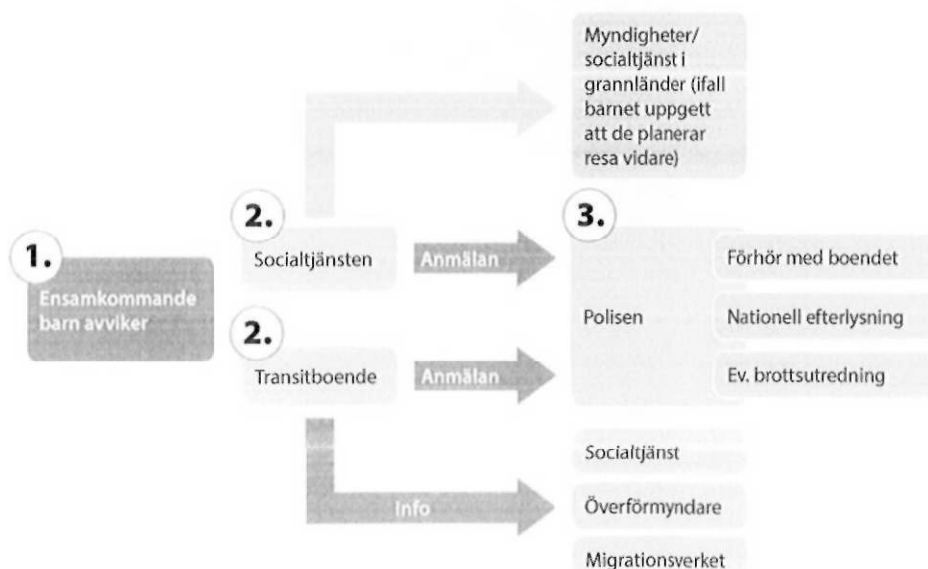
Myndigheter/ socialtjänst i grannländer (ifall barnet uppgett att de planerar resa vidare)

1.
Ensamkommande barn avviker

2.
Socialtjänsten

Anmälan

2.
Transitboende

Anmälan

3.
Polisen

Förhör med boendet

Nationell efterlysning

Ev. brottsutredning

Info

Socialtjänst

Överförmyndare

Migrationsverket